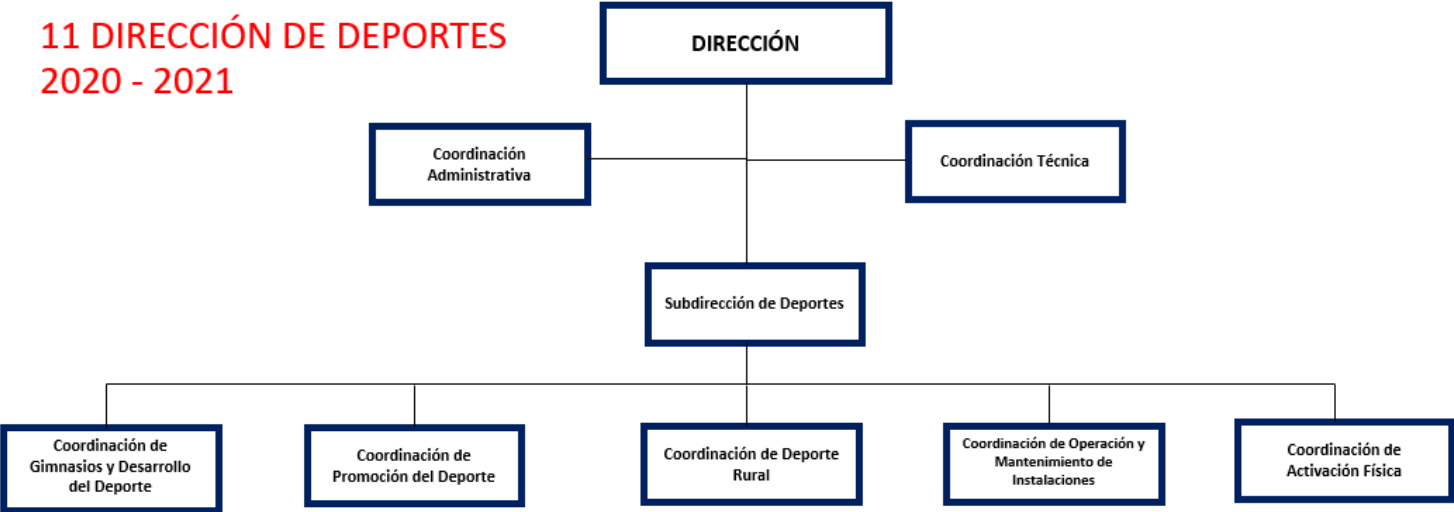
11 DIRECCIÓN DE DEPORTES
2020 - 2021

DIRECCIÓN

Coordinación Administrativa

Coordinación Técnica

Subdirección de Deportes

Coordinación de Gimnasios y Desarrollo del Deporte

Coordinación de Promoción del Deporte

Coordinación de Deporte Rural

Coordinación de Operación y Mantenimiento de Instalaciones

Coordinación de Activación Física